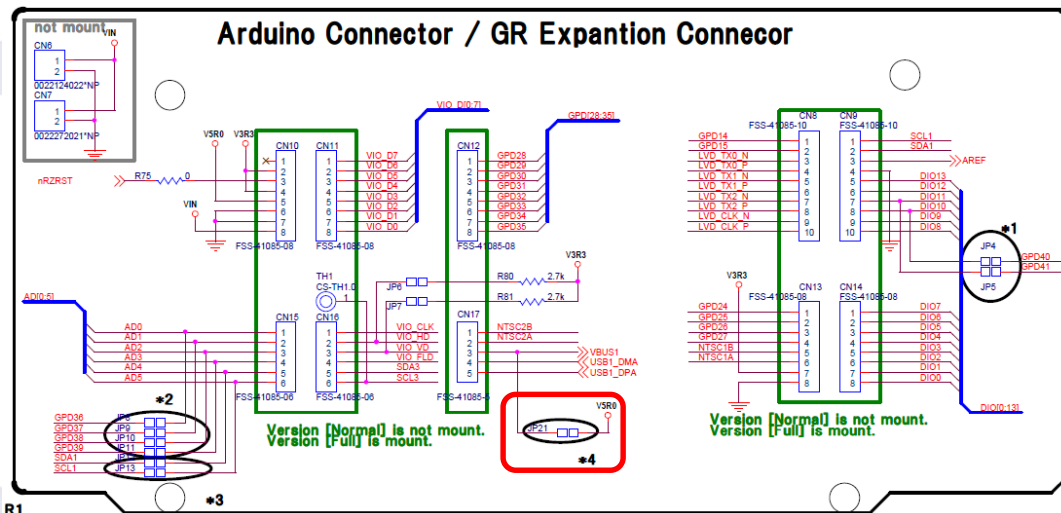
not mount
CN6
VIN
1
2
0022124022*NP
CN7
1
2
0022272021*NP

Arduino Connector / GR Expantion Connecor

V5R0
V3R3
CN10
CN11
VIO_D[0:7]
CN12
GPD[28:35]
nRZRST
R75
0
VIN
1 2 3 4 5 6 7 8
1 2 3 4 5 6 7 8
VIO_D7
VIO_D6
VIO_D5
VIO_D4
VIO_D3
VIO_D2
VIO_D1
VIO_D0
1 2 3 4 5 6 7 8
GPD28
GPD29
GPD30
GPD31
GPD32
GPD33
GPD34
GPD35
FSS-41085-08
FSS-41085-08
FSS-41085-08
TH1
CS-TH1.0
1
V3R3
JP6
R80
2.7k
JP7
R81
2.7k
AD[0:5]
CN15
CN16
CN17
AD0
AD1
AD2
AD3
AD4
AD5
1 2 3 4 5 6
1 2 3 4 5 6
VIO_CLK
VIO_HD
VIO_VD
VIO_FLD
SDA3
SCL3
1 2 3 4 5
NTSC2B
NTSC2A
VBUS1
USB1_DMA
USB1_DPA
FSS-41085-06
FSS-41085-06
FSS-41085-
*2
GPD36
GPD37
GPD38
GPD39
SDA1
SCL1
JP8
JP9
JP10
JP11
JP12
JP13
Version [Normal] is not mount.
Version [Full] is mount.
V5R0
JP21
*4
*3
R1

CN8
CN9
FSS-41085-10
FSS-41085-10
GPD14
GPD15
LVD_TX0_N
LVD_TX0_P
LVD_TX1_N
LVD_TX1_P
LVD_TX2_N
LVD_TX2_P
LVD_CLK_N
LVD_CLK_P
1 2 3 4 5 6 7 8 9 10
1 2 3 4 5 6 7 8 9 10
SCL1
SDA1
AREF
DIO13
DIO12
DIO11
DIO10
DIO9
DIO8
*1
JP4
JP5
GPD40
GPD41
V3R3
CN13
CN14
FSS-41085-08
FSS-41085-08
GPD24
GPD25
GPD26
GPD27
NTSC1B
NTSC1A
1 2 3 4 5 6 7 8
1 2 3 4 5 6 7 8
DIO7
DIO6
DIO5
DIO4
DIO3
DIO2
DIO1
DIO0
DIO[0:13]
Version [Normal] is not mount.
Version [Full] is mount.